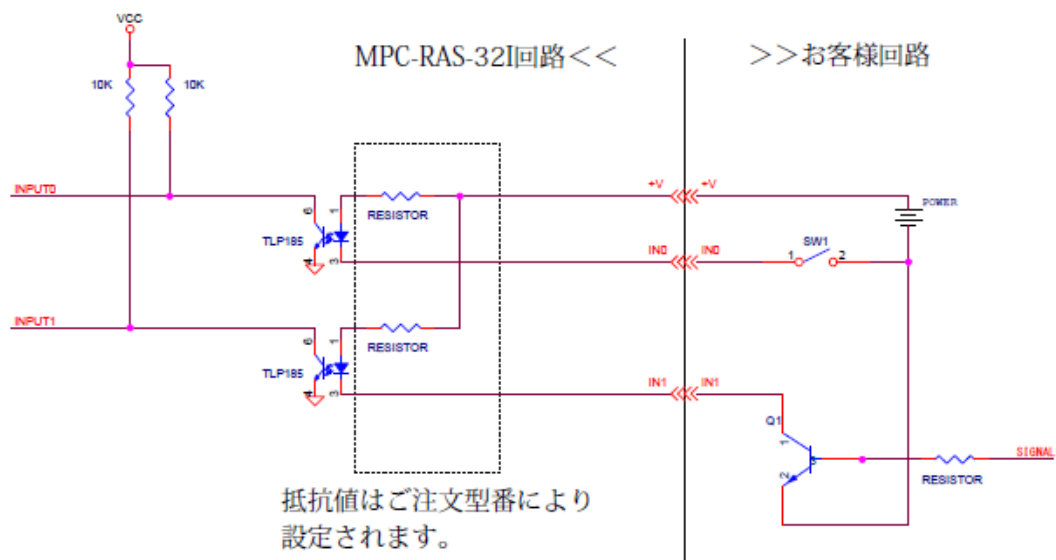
MPC-RAS-32I回路<<

>>お客様回路

VCC

10K

10K

INPUT0

INPUT1

TLP185

TLP185

6

1

4

3

6

1

4

3

RESISTOR

RESISTOR

+V

+V

IN0

IN0

IN1

IN1

POWER

SW1

1

2

Q1

1

2

3

RESISTOR

SIGNAL

抵抗値はご注文型番により設定されます。